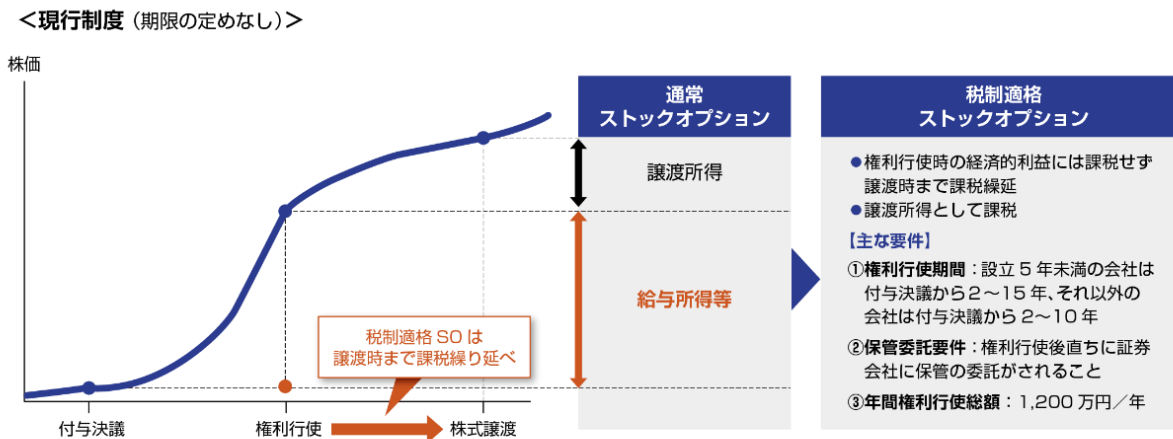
＜現行制度（期限の定めなし）＞

株価

付与決議

権利行使

株式譲渡

税制適格 SO は
譲渡時まで課税繰り延べ

通常
ストックオプション

譲渡所得

給与所得等

税制適格
ストックオプション

●権利行使時の経済的利益には課税せず
譲渡時まで課税繰延
●譲渡所得として課税

【主な要件】
①権利行使期間：設立５年未満の会社は付与決議から２〜15 年、それ以外の会社は付与決議から２〜10 年

②保管委託要件：権利行使後直ちに証券会社に保管の委託がされること

③年間権利行使総額：1,200 万円／年